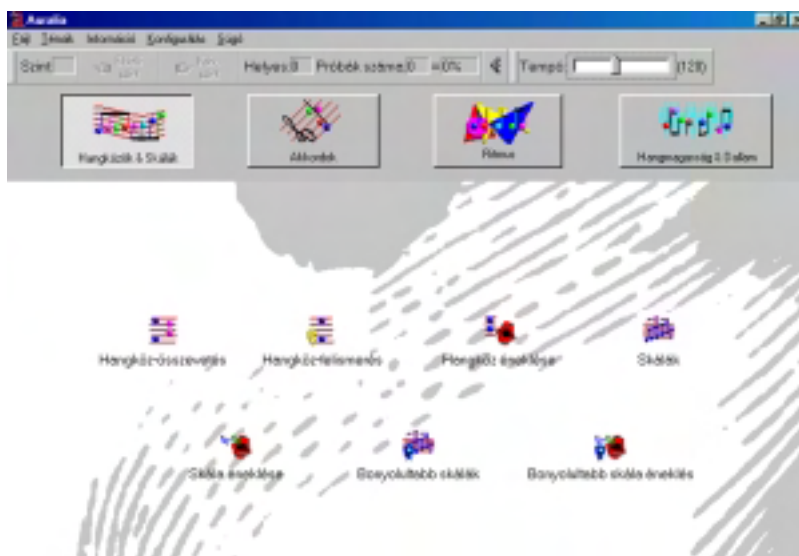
Auralia

Fájl Témák Információ Konfiguráció Súgó

Szint: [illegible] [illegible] Helyes: 0 Próbák száma: 0 =0% Tempó: (120)

Hangközök & Skálák

Akkordok

Ritmus

Hangmagasság & Dallam

Hangköz-összevetés

Hangköz-felismerés

Hangköz éneklése

Skálák

Skála éneklése

Bonyolultabb skálák

Bonyolultabb skála éneklés